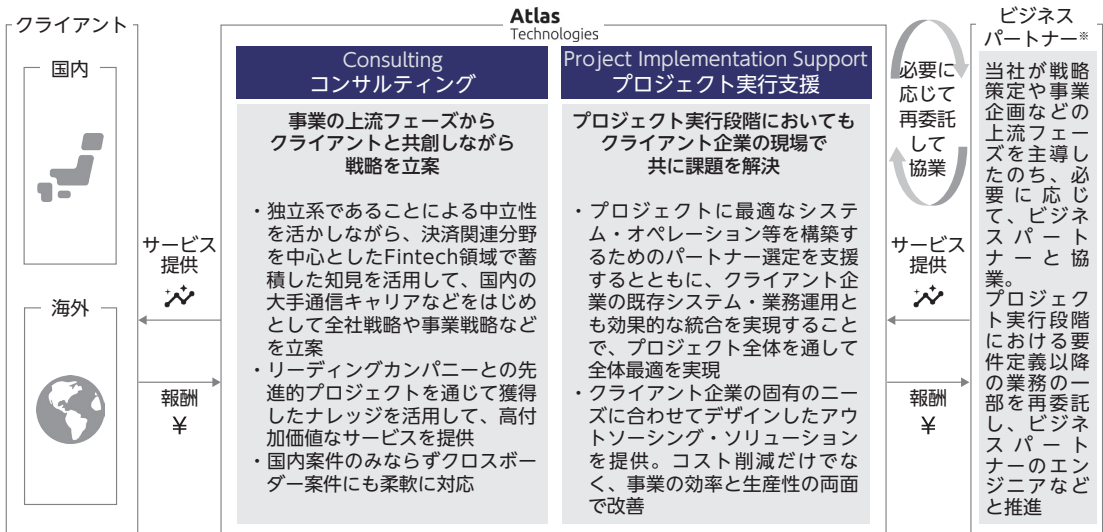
クライアント

国内

海外

サービス提供

報酬
¥

Atlas
Technologies

Consulting
コンサルティング

事業の上流フェーズから
クライアントと共創しながら
戦略を立案

・独立系であることによる中立性を活かしながら、決済関連分野を中心としたFintech領域で蓄積した知見を活用して、国内の大手通信キャリアなどをはじめとして全社戦略や事業戦略などを立案
・リーディングカンパニーとの先進的プロジェクトを通じて獲得したナレッジを活用して、高付加価値なサービスを提供
・国内案件のみならずクロスボーダー案件にも柔軟に対応

Project Implementation Support
プロジェクト実行支援

プロジェクト実行段階においても
クライアント企業の現場で
共に課題を解決

・プロジェクトに最適なシステム・オペレーション等を構築するためのパートナー選定を支援するとともに、クライアント企業の既存システム・業務運用とも効果的な統合を実現することで、プロジェクト全体を通して全体最適を実現
・クライアント企業の固有のニーズに合わせてデザインしたアウトソーシング・ソリューションを提供。コスト削減だけでなく、事業の効率と生産性の両面で改善

必要に応じて再委託して協業

サービス提供

報酬
¥

ビジネスパートナー※

当社が戦略策定や事業企画などの上流フェーズを主導したのち、必要に応じて、ビジネスパートナーと協業。
プロジェクト実行段階における要件定義以降の業務の一部を再委託し、ビジネスパートナーのエンジニアなどと推進